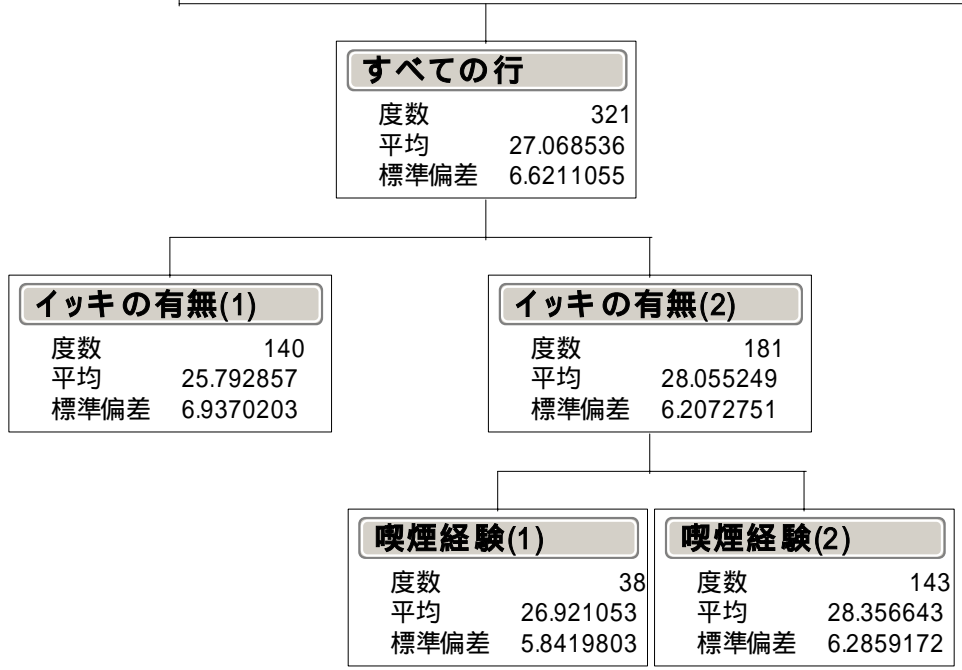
すべての行
度数 321
平均 27.068536
標準偏差 6.6211055

イッキの有無(1)
度数 140
平均 25.792857
標準偏差 6.9370203

イッキの有無(2)
度数 181
平均 28.055249
標準偏差 6.2072751

喫煙経験(1)
度数 38
平均 26.921053
標準偏差 5.8419803

喫煙経験(2)
度数 143
平均 28.356643
標準偏差 6.2859172